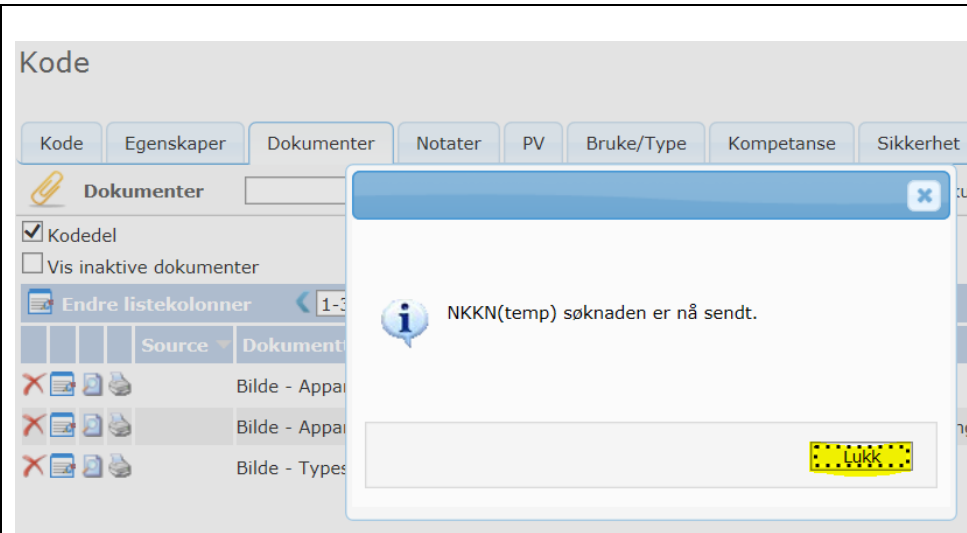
Kode

Kode | Egenskaper | Dokumenter | Notater | PV | Bruke/Type | Kompetanse | Sikkerhet

Dokumenter

☑ Kodedel
☐ Vis inaktive dokumenter

Endre listekolonner 1-3

Source | Dokument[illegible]

Bilde - Appa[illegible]
Bilde - Appa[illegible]
Bilde - Types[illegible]

NKKN(temp) søknaden er nå sendt.

Lukk